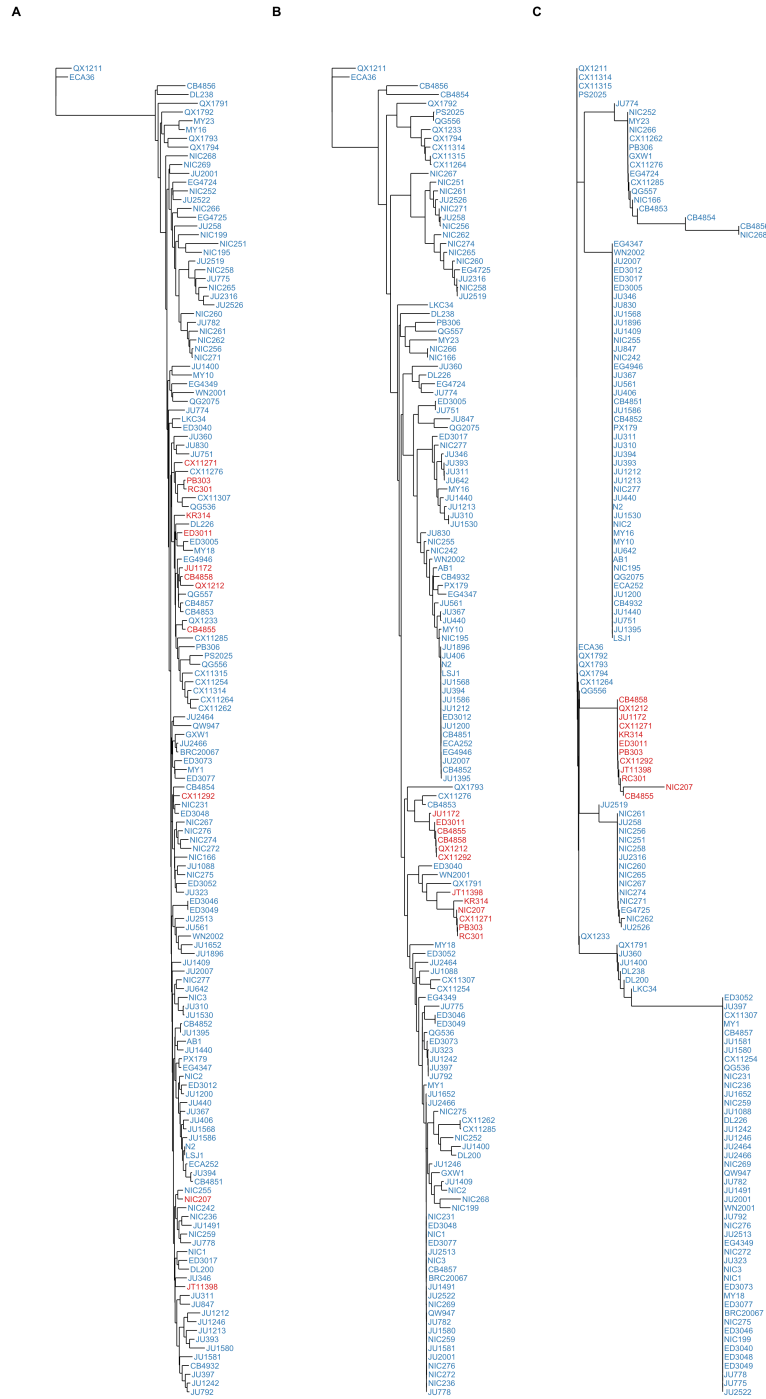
A

QX1211
ECA36
CB4856
DL238
QX1791
QX1792
MY23
MY16
QX1793
QX1794
NIC268
NIC269
JU2001
EG4724
NIC252
JU2522
NIC266
EG4725
JU258
NIC199
NIC251
NIC195
JU2519
NIC258
JU775
NIC265
JU2316
JU2526
NIC260
JU782
NIC261
NIC262
NIC256
NIC271
JU1400
MY10
EG4349
WN2001
QG2075
JU774
LKC34
ED3040
JU360
JU830
JU751
CX11271
CX11276
PB303
RC301
CX11307
QG536
KR314
DL226
ED3011
ED3005
MY18
EG4946
JU1172
CB4858
QX1212
QG557
CB4857
CB4853
QX1233
CB4855
CX11285
PB306
PS2025
QG556
CX11315
CX11254
CX11314
CX11264
CX11262
JU2464
QW947
GXW1
JU2466
BRC20067
ED3073
MY1
ED3077
CB4854
CX11292
NIC231
ED3048
NIC267
NIC276
NIC274
NIC272
NIC166
JU1088
NIC275
ED3052
JU323
ED3046
ED3049
JU2513
JU561
WN2002
JU1652
JU1896
JU1409
JU2007
NIC277
JU642
NIC3
JU310
JU1530
CB4852
JU1395
AB1
JU1440
PX179
EG4347
NIC2
ED3012
JU1200
JU440
JU367
JU406
JU1568
JU1586
N2
LSJ1
ECA252
JU394
CB4851
NIC255
NIC207
NIC242
NIC236
JU1491
NIC259
JU778
NIC1
ED3017
DL200
JU346
JT11398
JU311
JU847
JU1212
JU1246
JU1213
JU393
JU1580
JU1581
CB4932
JU397
JU1242
JU792

B

QX1211
ECA36
CB4856
CB4854
QX1792
PS2025
QG556
QX1233
QX1794
CX11314
CX11315
CX11264
NIC267
NIC251
NIC261
JU2526
NIC271
JU258
NIC256
NIC262
NIC274
NIC265
NIC260
EG4725
JU2316
NIC258
JU2519
LKC34
DL238
PB306
QG557
MY23
NIC266
NIC166
JU360
DL226
EG4724
JU774
ED3005
JU751
JU847
QG2075
ED3017
NIC277
JU346
JU393
JU311
JU642
MY16
JU1440
JU1213
JU310
JU1530
JU830
NIC255
NIC242
WN2002
AB1
CB4932
PX179
EG4347
JU561
JU367
JU440
MY10
NIC195
JU1896
JU406
N2
LSJ1
JU1568
JU394
JU1586
JU1212
ED3012
JU1200
CB4851
ECA252
EG4946
JU2007
CB4852
JU1395
QX1793
CX11276
CB4853
JU1172
ED3011
CB4855
CB4858
QX1212
CX11292
ED3040
WN2001
QX1791
JT11398
KR314
NIC207
CX11271
PB303
RC301
MY18
ED3052
JU2464
JU1088
CX11307
CX11254
EG4349
JU775
ED3046
ED3049
QG536
ED3073
JU323
JU1242
JU397
JU792
MY1
JU1652
JU2466
NIC275
CX11262
CX11285
NIC252
JU1400
DL200
JU1246
GXW1
JU1409
NIC2
NIC268
NIC199
NIC231
ED3048
NIC1
ED3077
JU2513
NIC3
CB4857
BRC20067
JU1491
JU2522
NIC269
QW947
JU782
JU1580
JU1581
JU2001
NIC276
NIC272
NIC236
JU778

C

QX1211
CX11314
CX11315
PS2025
JU774
NIC252
MY23
NIC266
CX11262
PB306
GXW1
CX11276
EG4724
CX11285
QG557
NIC166
CB4853
CB4854
CB4856
NIC268
EG4347
WN2002
JU2007
ED3012
ED3017
ED3005
JU346
JU830
JU1568
JU1896
JU1409
JU847
NIC255
NIC242
EG4946
JU367
JU561
JU406
CB4851
JU1586
CB4852
PX179
JU311
JU310
JU394
JU393
JU1212
JU1213
NIC277
JU440
N2
JU1530
NIC2
MY16
MY10
JU642
AB1
NIC195
QG2075
ECA252
JU1200
CB4932
JU1440
JU751
JU1395
LSJ1
ECA36
QX1792
QX1793
QX1794
CX11264
QG556
CB4858
QX1212
JU1172
CX11271
KR314
ED3011
PB303
CX11292
JT11398
RC301
NIC207
CB4855
JU2519
NIC261
JU258
NIC256
NIC251
NIC258
JU2316
NIC260
NIC265
NIC267
NIC274
NIC271
EG4725
NIC262
JU2526
QX1233
QX1791
JU360
JU1400
DL238
DL200
LKC34
ED3052
JU397
CX11307
MY1
CB4857
JU1581
JU1580
CX11254
QG536
NIC231
NIC236
JU1652
NIC259
JU1088
DL226
JU1242
JU1246
JU2464
JU2466
NIC269
QW947
JU782
JU1491
JU2001
WN2001
JU792
NIC276
JU2513
EG4349
NIC272
JU323
NIC3
NIC1
ED3073
MY18
ED3077
BRC20067
NIC275
ED3046
NIC199
ED3040
ED3048
ED3049
JU778
JU775
JU2522